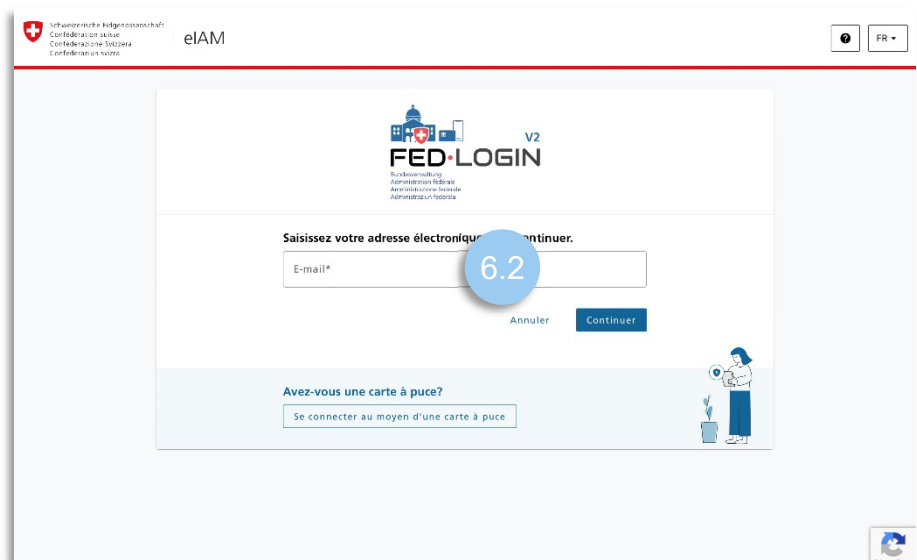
Schweizerische Eidgenossenschaft
Confédération suisse
Confederazione Svizzera
Confederaziun svizra

eIAM

?

FR

V2
FED·LOGIN
Bundesverwaltung
Administration fédérale
Amministrazione federale
Administraziun federala

Saisissez votre adresse électroniqu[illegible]ontinuer.

E-mail*

6.2

Annuler

Continuer

Avez-vous une carte à puce?

Se connecter au moyen d'une carte à puce